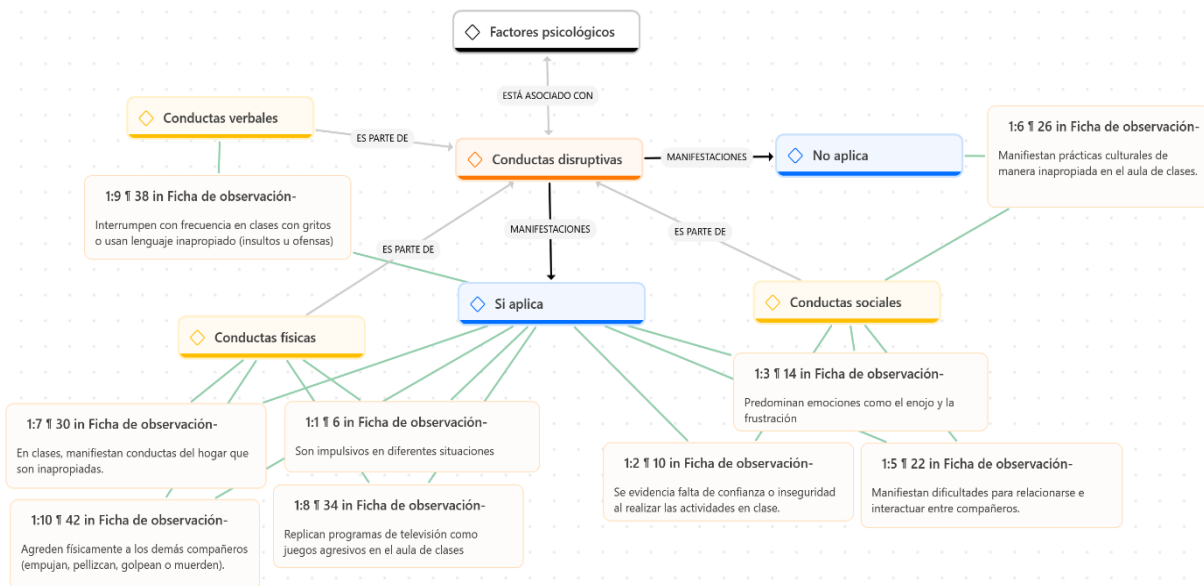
Factores psicológicos

ESTÁ ASOCIADO CON

Conductas verbales

ES PARTE DE

Conductas disruptivas

MANIFESTACIONES

No aplica

1:6 ¶ 26 in Ficha de observación-

Manifiestan prácticas culturales de manera inapropiada en el aula de clases.

1:9 ¶ 38 in Ficha de observación-

Interrumpen con frecuencia en clases con gritos o usan lenguaje inapropiado (insultos u ofensas)

ES PARTE DE

MANIFESTACIONES

ES PARTE DE

Si aplica

Conductas sociales

Conductas físicas

1:3 ¶ 14 in Ficha de observación-

Predominan emociones como el enojo y la frustración

1:7 ¶ 30 in Ficha de observación-

En clases, manifiestan conductas del hogar que son inapropiadas.

1:1 ¶ 6 in Ficha de observación-

Son impulsivos en diferentes situaciones

1:2 ¶ 10 in Ficha de observación-

Se evidencia falta de confianza o inseguridad al realizar las actividades en clase.

1:5 ¶ 22 in Ficha de observación-

Manifiestan dificultades para relacionarse e interactuar entre compañeros.

1:10 ¶ 42 in Ficha de observación-

Agreden físicamente a los demás compañeros (empujan, pellizcan, golpean o muerden).

1:8 ¶ 34 in Ficha de observación-

Replican programas de televisión como juegos agresivos en el aula de clases